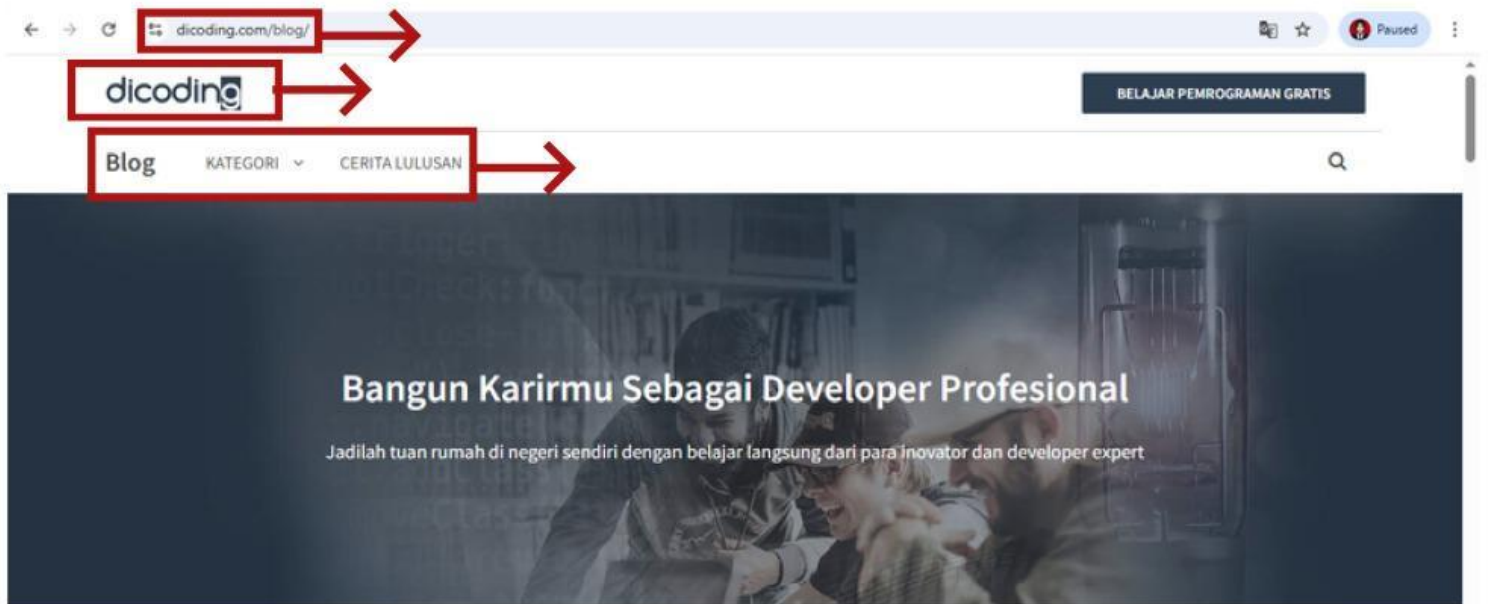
dicoding.com/blog/

Paused

dicoding

BELAJAR PEMROGRAMAN GRATIS

Blog KATEGORI CERITA LULUSAN

Bangun Karirmu Sebagai Developer Profesional

Jadilah tuan rumah di negeri sendiri dengan belajar langsung dari para inovator dan developer expert